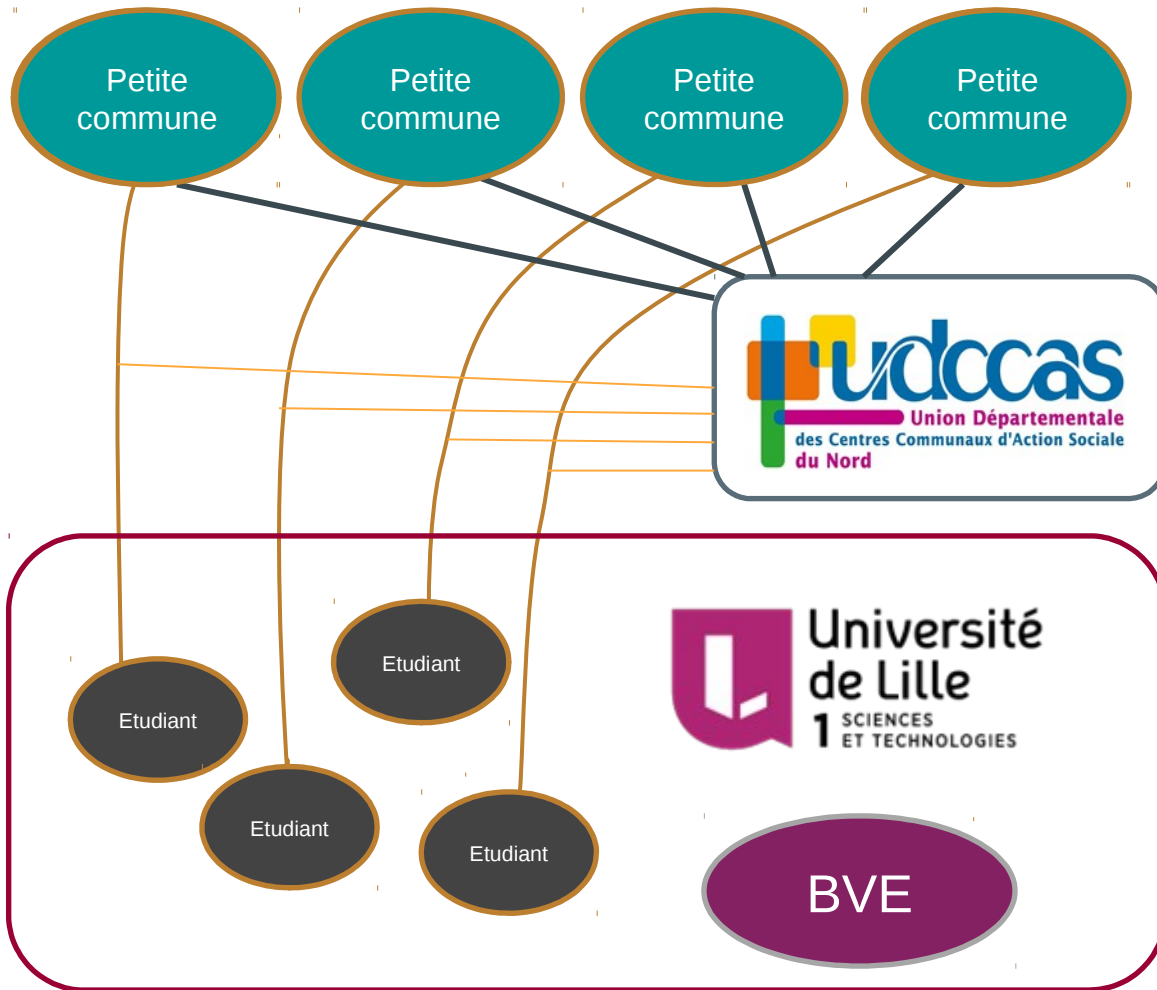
Petite commune

Petite commune

Petite commune

Petite commune

udccas
Union Départementale
des Centres Communaux d'Action Sociale
du Nord

Université de Lille
1 SCIENCES ET TECHNOLOGIES

Etudiant

Etudiant

Etudiant

Etudiant

BVE